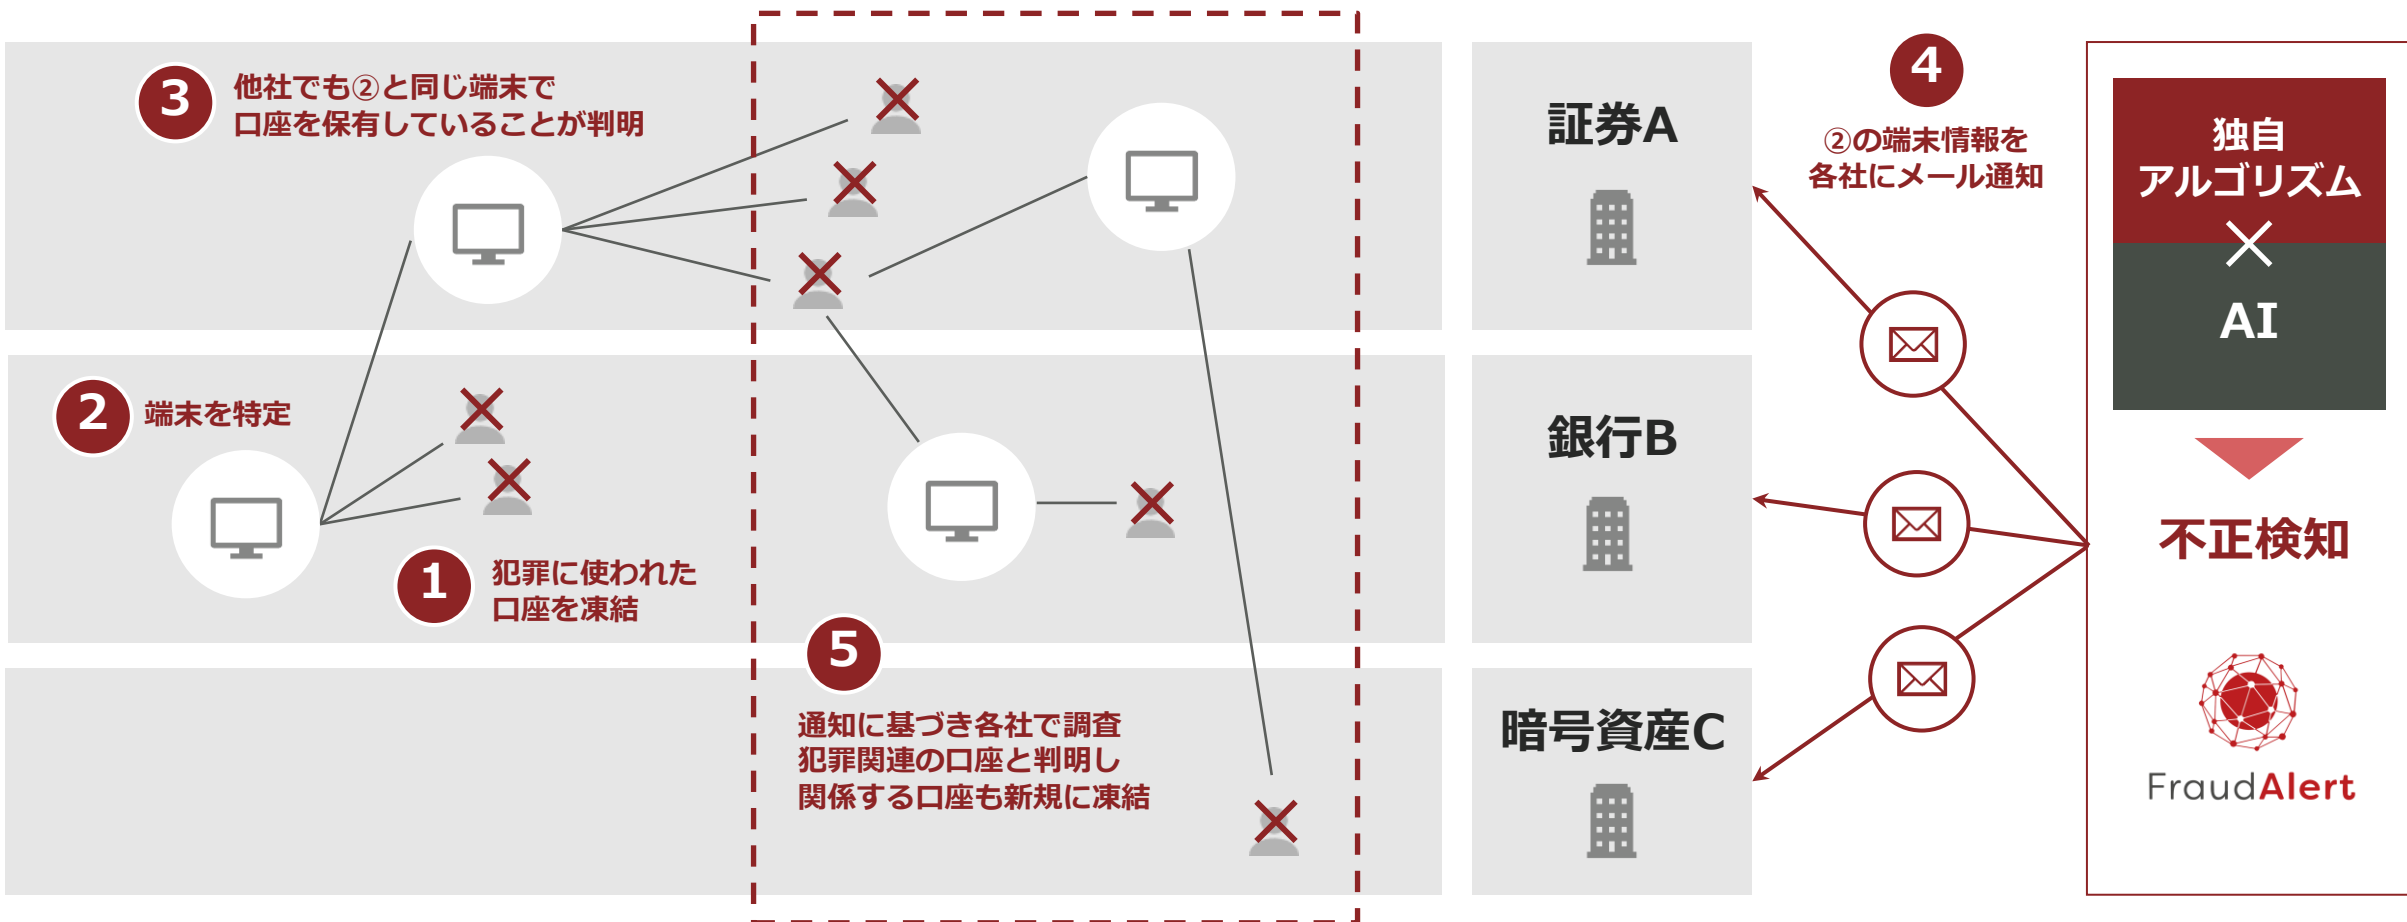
3 他社でも②と同じ端末で口座を保有していることが判明

2 端末を特定

1 犯罪に使われた口座を凍結

5 通知に基づき各社で調査犯罪関連の口座と判明し関係する口座も新規に凍結

証券A

銀行B

暗号資産C

4 ②の端末情報を各社にメール通知

独自アルゴリズム
×
AI

不正検知

FraudAlert